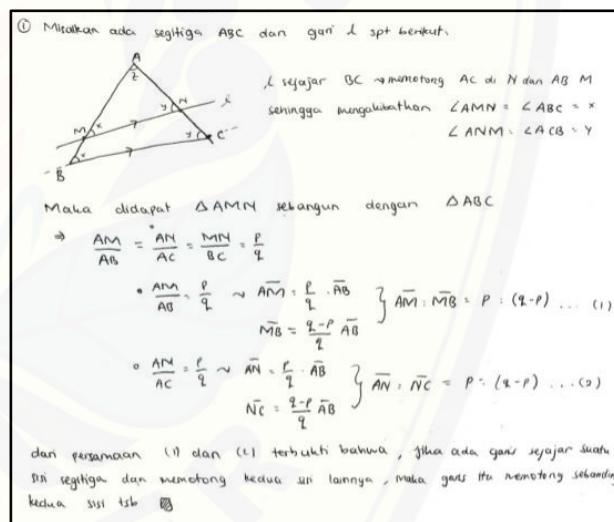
① Misalkan ada segitiga ABC dan garis $l$ spt berikut.

A, z, y, N, $l$, M, x, y, C, x, B

$l$ sejajar BC → memotong AC di N dan AB M sehingga mengakibatkan $\angle AMN = \angle ABC = x$
$\angle ANM = \angle ACB = y$

Maka didapat $\triangle AMN$ sebangun dengan $\triangle ABC$

$\Rightarrow \frac{AM}{AB} = \frac{AN}{AC} = \frac{MN}{BC} = \frac{p}{q}$

• $\frac{AM}{AB} = \frac{p}{q} \sim \bar{AM} = \frac{p}{q} \cdot \bar{AB}$
$\bar{MB} = \frac{q-p}{q} \bar{AB}$
$\Big\} \bar{AM} : \bar{MB} = p : (q-p) \ldots (1)$

• $\frac{AN}{AC} = \frac{p}{q} \sim \bar{AN} = \frac{p}{q} \cdot \bar{AB}$
$\bar{NC} = \frac{q-p}{q} \bar{AB}$
$\Big\} \bar{AN} : \bar{NC} = p : (q-p) \ldots (2)$

dari persamaan (1) dan (2) terbukti bahwa, jika ada garis sejajar suatu sisi segitiga dan memotong kedua sisi lainnya, maka garis itu memotong sebanding kedua sisi tsb ▨